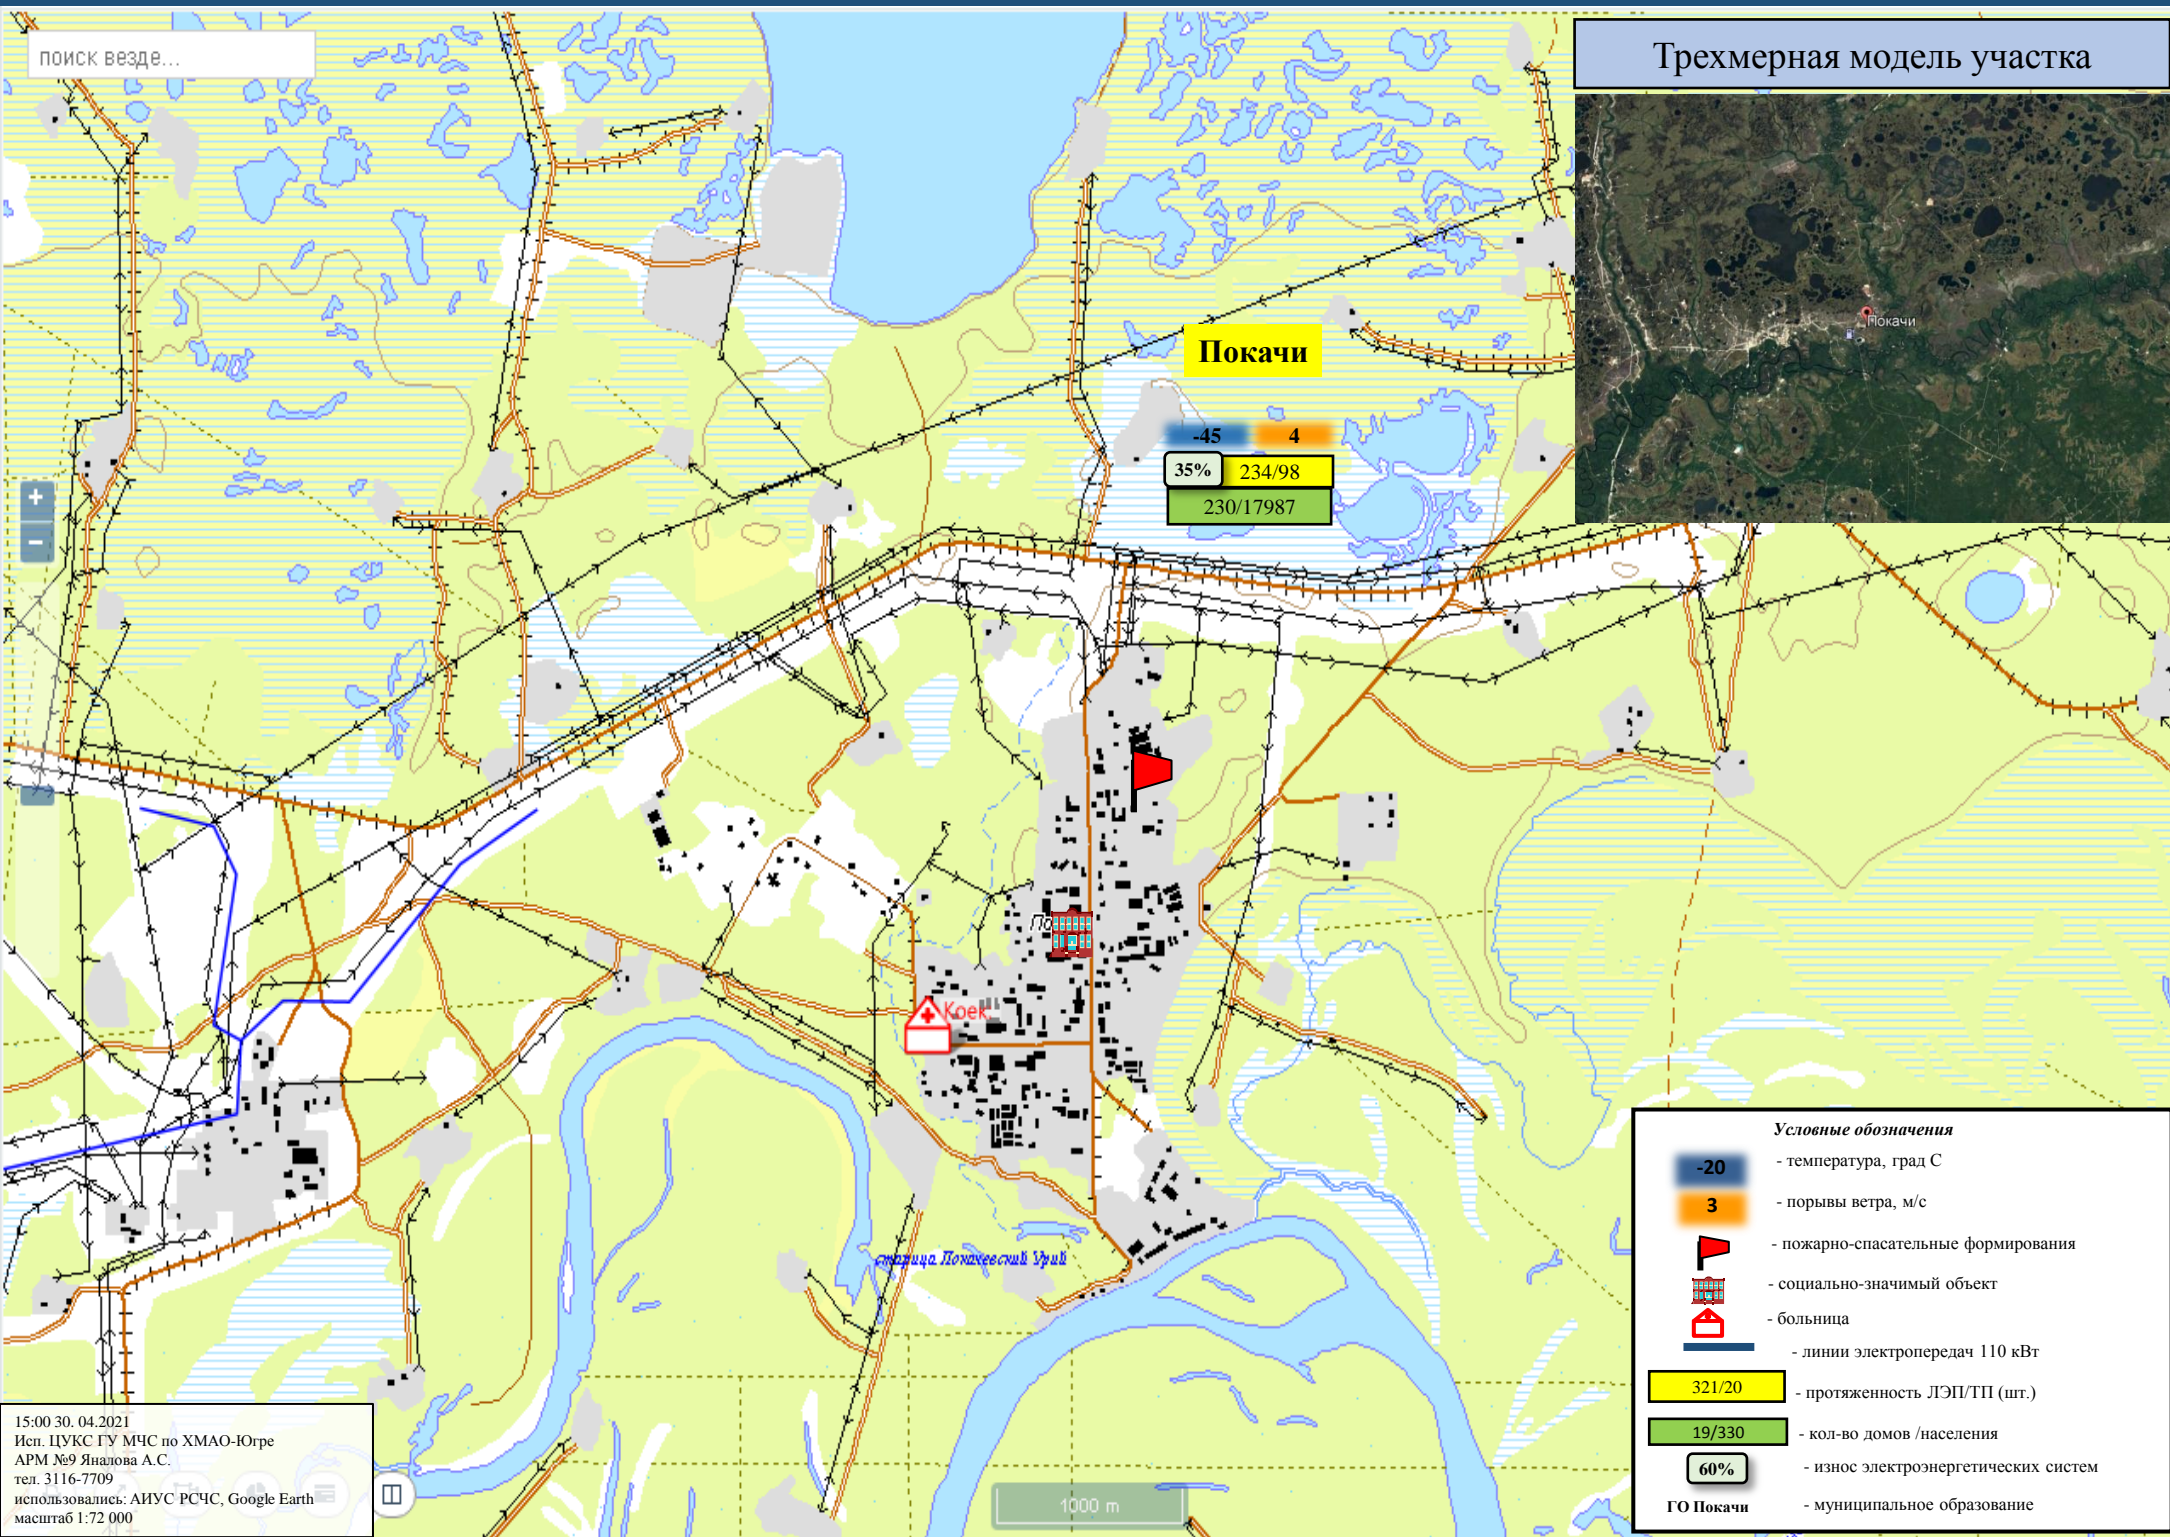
поиск везде...

Трехмерная модель участка

Покачи

Покачи

-45
4
35%
234/98
230/17987

Коек

Покачевский Урий

Условные обозначения
-20 - температура, град С
3 - порывы ветра, м/с
- пожарно-спасательные формирования
- социально-значимый объект
- больница
- линии электропередач 110 кВт
321/20 - протяженность ЛЭП/ТП (шт.)
19/330 - кол-во домов /населения
60% - износ электроэнергетических систем
ГО Покачи - муниципальное образование

15:00 30. 04.2021
Исп. ЦУКС ГУ МЧС по ХМАО-Югре
АРМ №9 Яналова А.С.
тел. 3116-7709
использовались: АИУС РСЧС, Google Earth
масштаб 1:72 000

1000 m